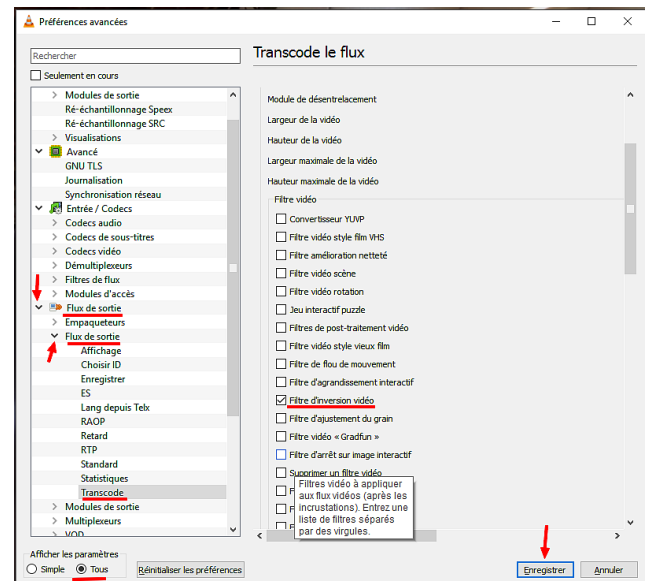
Préférences avancées

Rechercher

Seulement en cours

Modules de sortie
Ré-échantillonnage Speex
Ré-échantillonnage SRC
Visualisations
Avancé
GNU TLS
Journalisation
Synchronisation réseau
Entrée / Codecs
Codecs audio
Codecs de sous-titres
Codecs vidéo
Démultiplexeurs
Filtres de flux
Modules d'accès
Flux de sortie
Empaqueteurs
Flux de sortie
Affichage
Choisir ID
Enregistrer
ES
Lang depuis Telx
RAOP
Retard
RTP
Standard
Statistiques
Transcode
Modules de sortie
Multiplexeurs
VOD

Afficher les paramètres
Simple
Tous

Réinitialiser les préférences

Transcode le flux

Module de désentrelacement
Largeur de la vidéo
Hauteur de la vidéo
Largeur maximale de la vidéo
Hauteur maximale de la vidéo

Filtre vidéo
Convertisseur YUVP
Filtre vidéo style film VHS
Filtre amélioration netteté
Filtre vidéo scène
Filtre vidéo rotation
Jeu interactif puzzle
Filtres de post-traitement vidéo
Filtre vidéo style vieux film
Filtre de flou de mouvement
Filtre d'agrandissement interactif
Filtre d'inversion vidéo
Filtre d'ajustement du grain
Filtre vidéo « Gradfun »
Filtre d'arrêt sur image interactif
Supprimer un filtre vidéo

Filtres vidéo à appliquer aux flux vidéos (après les incrustations). Entrez une liste de filtres séparés par des virgules.

Enregistrer
Annuler